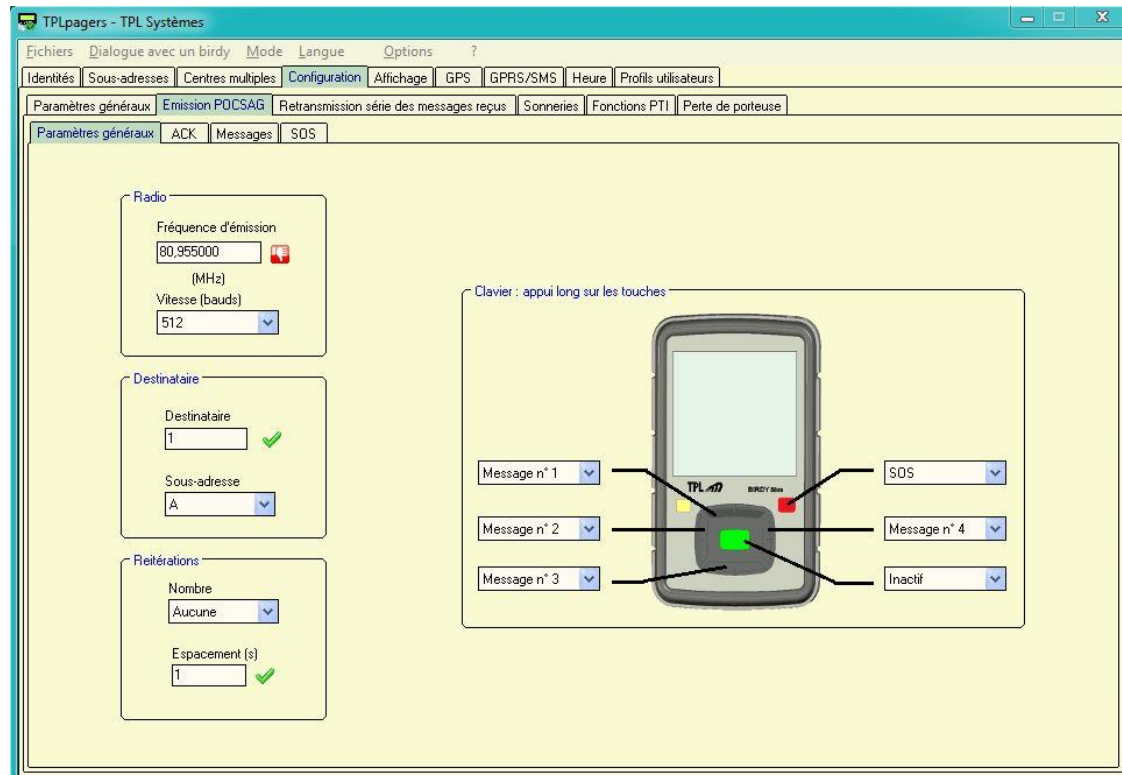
TPLpagers - TPL Systèmes

Fichiers Dialogue avec un birdy Mode Langue Options ?

Identités Sous-adresses Centres multiples Configuration Affichage GPS GPRS/SMS Heure Profils utilisateurs

Paramètres généraux Emission POCSAG Retransmission série des messages reçus Sonneries Fonctions PTI Perte de porteuse

Paramètres généraux ACK Messages SOS

Radio
Fréquence d'émission
80,955000
(MHz)
Vitesse (bauds)
512

Destinataire
Destinataire
1
Sous-adresse
A

Reitérations
Nombre
Aucune
Espacement (s)
1

Clavier : appui long sur les touches

TPL BIRDY Slim

Message n° 1
Message n° 2
Message n° 3
SOS
Message n° 4
Inactif